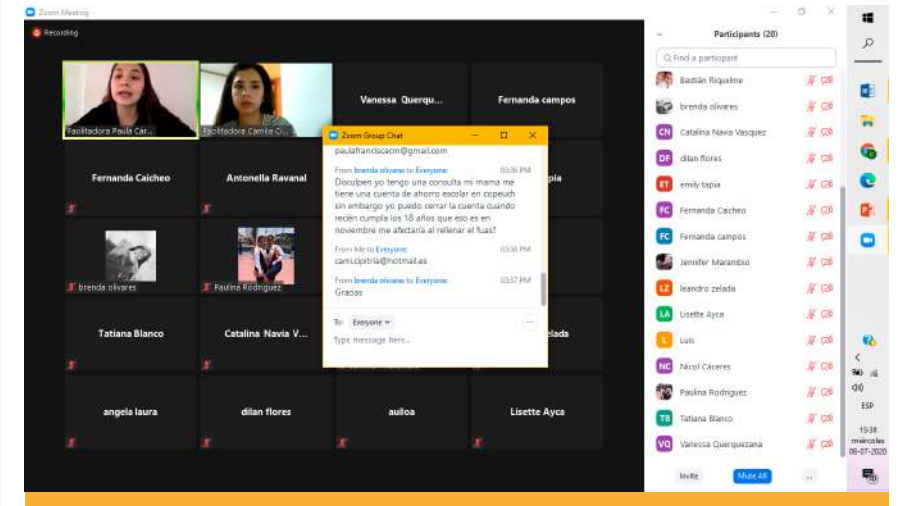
Zoom Meeting

Recording

Facilitadora Paula Car...

Facilitadora Camila C...

Vanessa Querqu...

Fernanda campos

Fernanda Caicheo

Antonella Ravanal

pia

brenda olivares

Paulina Rodriguez

Tatiana Blanco

Catalina Navia V...

elada

angela laura

dilan flores

auiloa

Lisette Ayca

Zoom Group Chat

paulafranciscacm@gmail.com

From brenda olivares to Everyone: 03:36 PM
Disculpen yo tengo una consulta mi mama me tiene una cuenta de ahorro escolar en copeuch sin embargo yo puedo cerrar la cuenta cuando recién cumpla los 18 años que eso es en noviembre me afectaría al relenar el fuas?

From Me to Everyone: 03:36 PM
cami.cipitria@hotmail.es

From brenda olivares to Everyone: 03:37 PM
Gracias

To: Everyone

Type message here...

Participants (20)

Find a participant

Bastián Riquelme

brenda olivares

Catalina Navia Vasquez

dilan flores

emily tapia

Fernanda Caicheo

Fernanda campos

Jennifer Marambio

leandro zelada

Lisette Ayca

Luis

Nicol Cáceres

Paulina Rodriguez

Tatiana Blanco

Vanessa Querquezana

Invite

Mute All

...

ESP

15:38
miércoles
08-07-2020